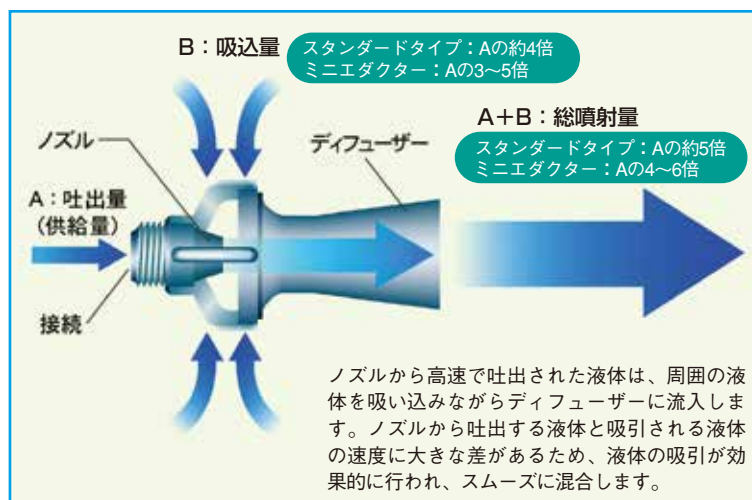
B：吸込量

スタンダードタイプ：Aの約4倍
ミニエダクター：Aの3～5倍

A+B：総噴射量

スタンダードタイプ：Aの約5倍
ミニエダクター：Aの4～6倍

ノズル

ディフューザー

A：吐出量
（供給量）

接続

ノズルから高速で吐出された液体は、周囲の液体を吸い込みながらディフューザーに流入します。ノズルから吐出する液体と吸引される液体の速度に大きな差があるため、液体の吸引が効果的に行われ、スムーズに混合します。